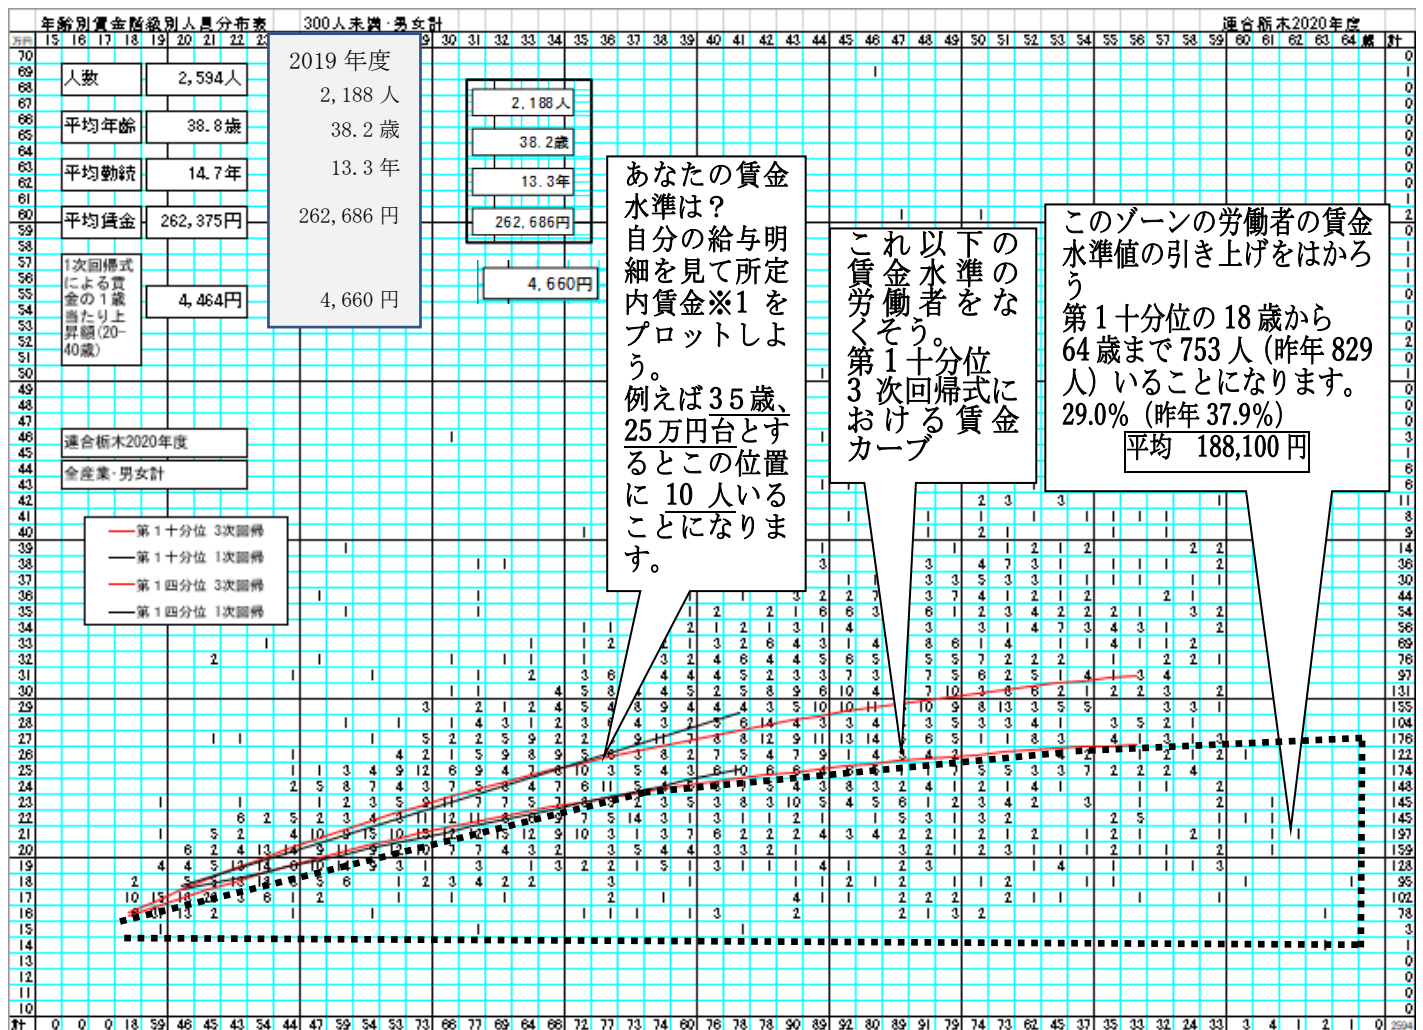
年齢別賃金階級別人員分布表　300人未満・男女計　連合栃木2020年度

人数　2,594人
平均年齢　38.8歳
平均勤続　14.7年
平均賃金　262,375円
1次回帰式による賃金の1歳当たり上昇額(20~40歳)　4,464円

2019 年度
2,188 人
38.2 歳
13.3 年
262,686 円
4,660 円

2,188人
38.2歳
13.3年
262,686円
4,660円

連合栃木2020年度
全産業・男女計

第1十分位 3次回帰
第1十分位 1次回帰
第1四分位 3次回帰
第1四分位 1次回帰

あなたの賃金水準は？
自分の給与明細を見て所定内賃金※1 をプロットしよう。
例えば35歳、25万円台とするとこの位置に 10 人いることになります。

これ以下の賃金水準の労働者をなくそう。
第1十分位
3 次回帰式における賃金カーブ

このゾーンの労働者の賃金水準値の引き上げをはかろう
第1十分位の 18 歳から 64 歳まで 753 人（昨年 829 人）いることになります。
29.0%（昨年 37.9%）
平均　188,100 円